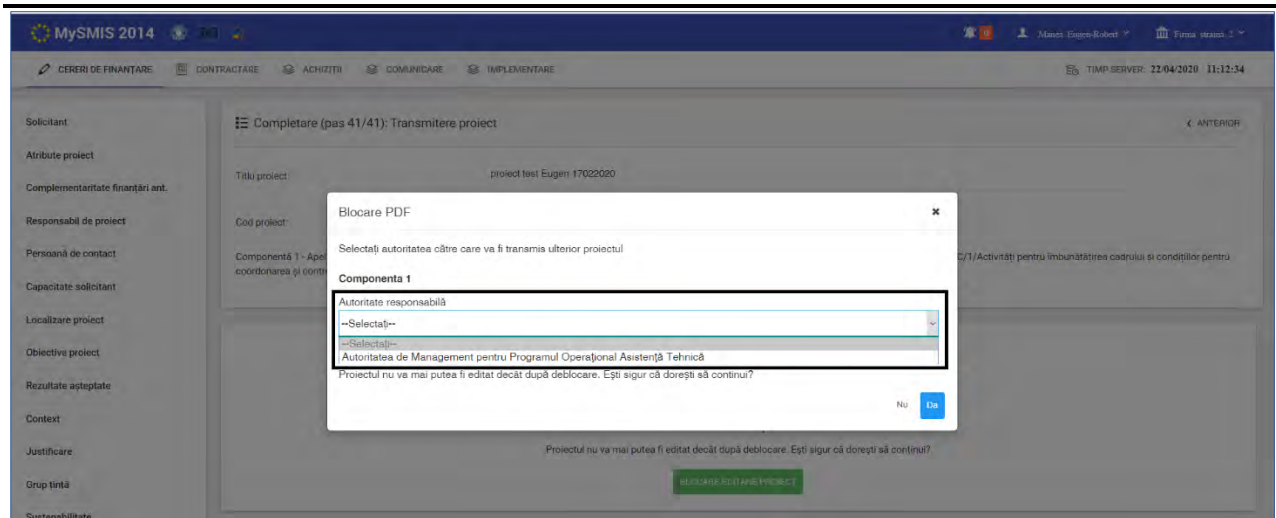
MySMIS 2014

Manea Eugen-Robert

Firma straina 2

CERERI DE FINANȚARE CONTRACTARE ACHIZIȚII COMUNICARE IMPLEMENTARE

TIMP SERVER: 22/04/2020 11:12:34

Solicitant
Atribute proiect
Complementaritate finanțări ant.
Responsabil de proiect
Persoană de contact
Capacitate solicitant
Localizare proiect
Obiective proiect
Rezultate așteptate
Context
Justificare
Grup țintă
Sustenabilitate

Completare (pas 41/41): Transmitere proiect

ANTERIOR

Titlu proiect

proiect test Eugen 17022020

Cod proiect

Componenta 1 - Apel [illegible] coordonarea și contr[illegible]

C/1/Activități pentru îmbunătățirea cadrului și condițiilor pentru

Blocare PDF

Selectați autoritatea către care va fi transmis ulterior proiectul

Componenta 1

Autoritate responsabilă

--Selectați--

--Selectați--
Autoritatea de Management pentru Programul Operațional Asistență Tehnică

Proiectul nu va mai putea fi editat decât după deblocare. Ești sigur că dorești să continui?

Nu Da

Proiectul nu va mai putea fi editat decât după deblocare. Ești sigur că dorești să continui?

BLOCARE EDITARE PROIECT